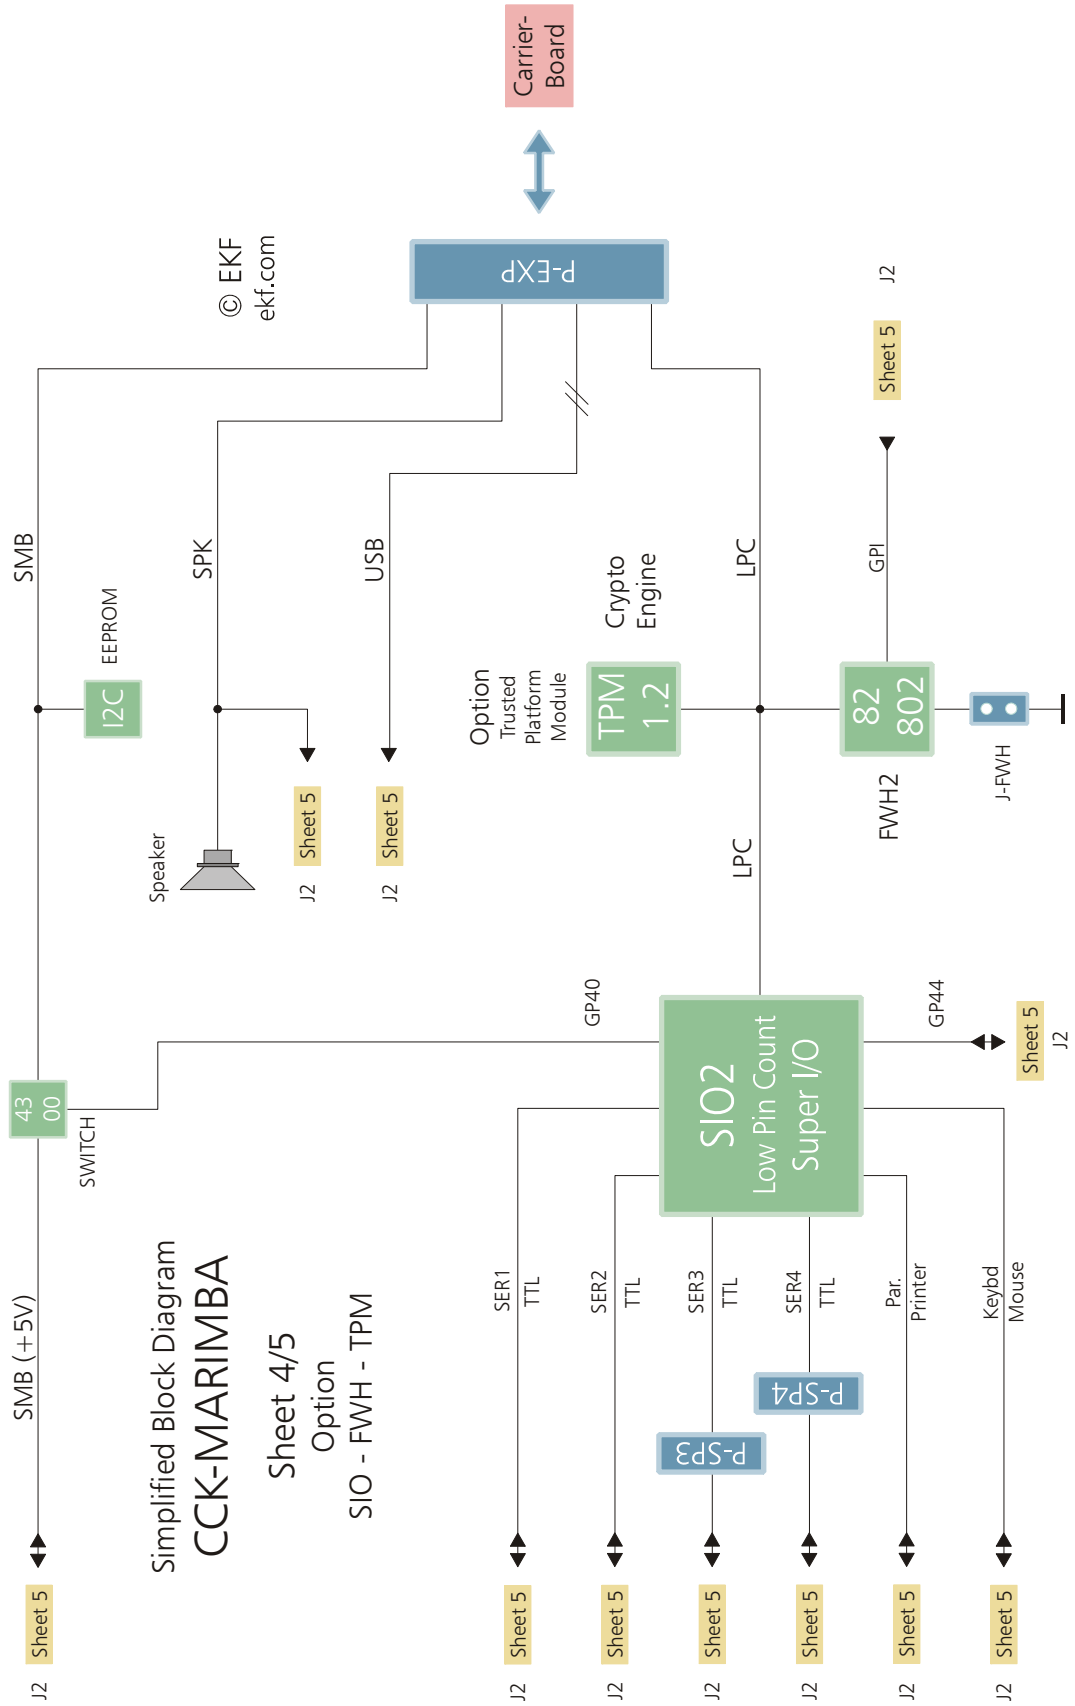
Carrier-Board

© EKF
ekf.com

P-EXP

SMB

SPK

USB

LPC

Crypto Engine

Option
Trusted Platform Module

TPM 1.2

EEPROM

I2C

Speaker

Sheet 5
J2

Sheet 5
J2

Sheet 5
J2

GPI

82 802

FWH2

J-FWH

LPC

GP40

GP44

Sheet 5
J2

SIO2
Low Pin Count
Super I/O

43 00

SWITCH

SMB (+5V)

Simplified Block Diagram
CCK-MARIMBA

Sheet 4/5
Option
SIO - FWH - TPM

SER1 TTL

SER2 TTL

SER3 TTL

SER4 TTL

Par. Printer

Keybd Mouse

P-SP4

P-SP3

Sheet 5
J2

Sheet 5
J2

Sheet 5
J2

Sheet 5
J2

Sheet 5
J2

Sheet 5
J2

Sheet 5
J2